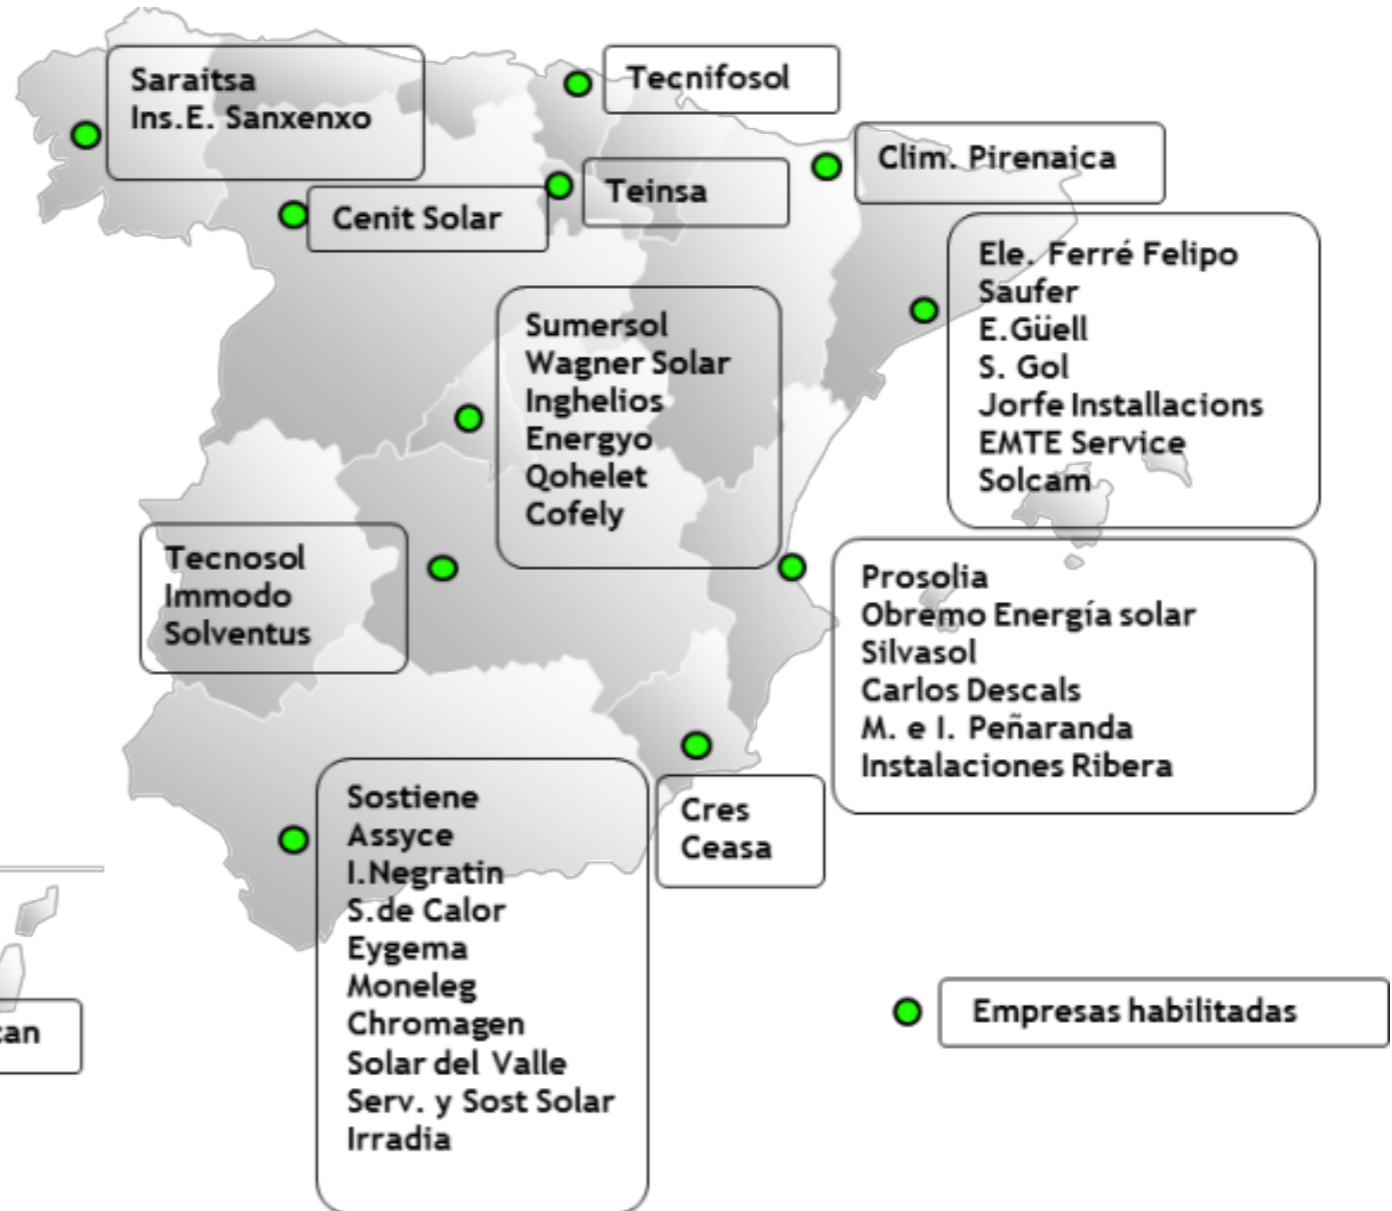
Saraitsa
Ins.E. Sanxenxo

Tecnifosol

Clim. Pirenaica

Teinsa

Cenit Solar

Ele. Ferré Felipo
Saufer
E.Güell
S. Gol
Jorfe Installacions
EMTE Service
Solcam

Sumersol
Wagner Solar
Inghelios
Energyo
Qohelet
Cofely

Tecnosol
Immodo
Solventus

Prosolia
Obremo Energía solar
Silvasol
Carlos Descals
M. e I. Peñaranda
Instalaciones Ribera

Cres
Ceasa

Sostiene
Assyce
I.Negratin
S.de Calor
Eygema
Moneleg
Chromagen
Solar del Valle
Serv. y Sost Solar
Irradia

can

Empresas habilitadas